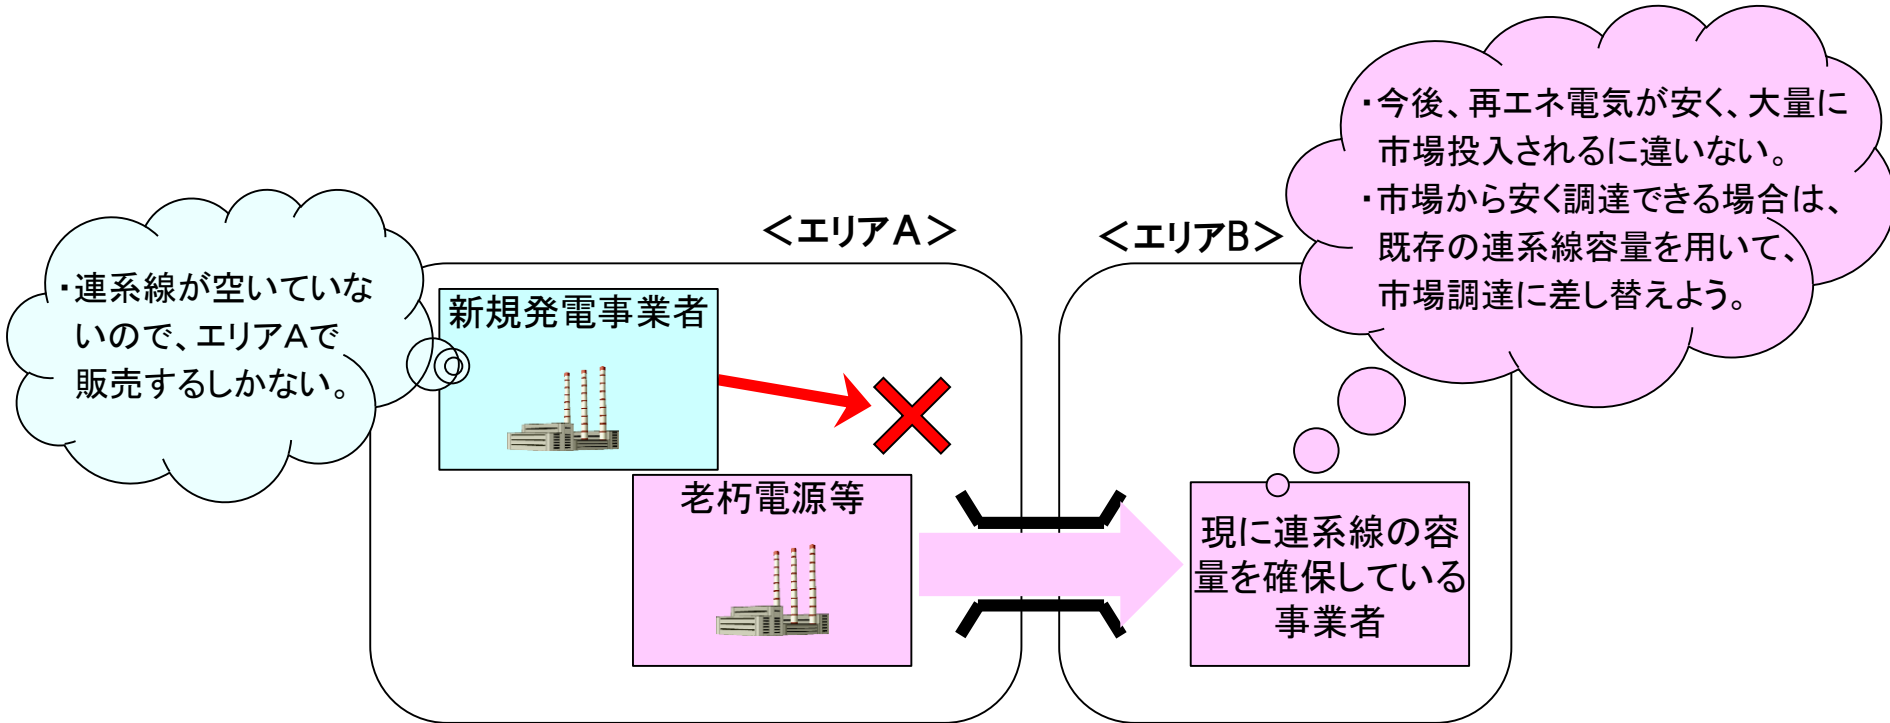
・連系線が空いていないので、エリアAで販売するしかない。

＜エリアA＞

新規発電事業者

老朽電源等

＜エリアB＞

・今後、再エネ電気が安く、大量に市場投入されるに違いない。
・市場から安く調達できる場合は、既存の連系線容量を用いて、市場調達に差し替えよう。

現に連系線の容量を確保している事業者